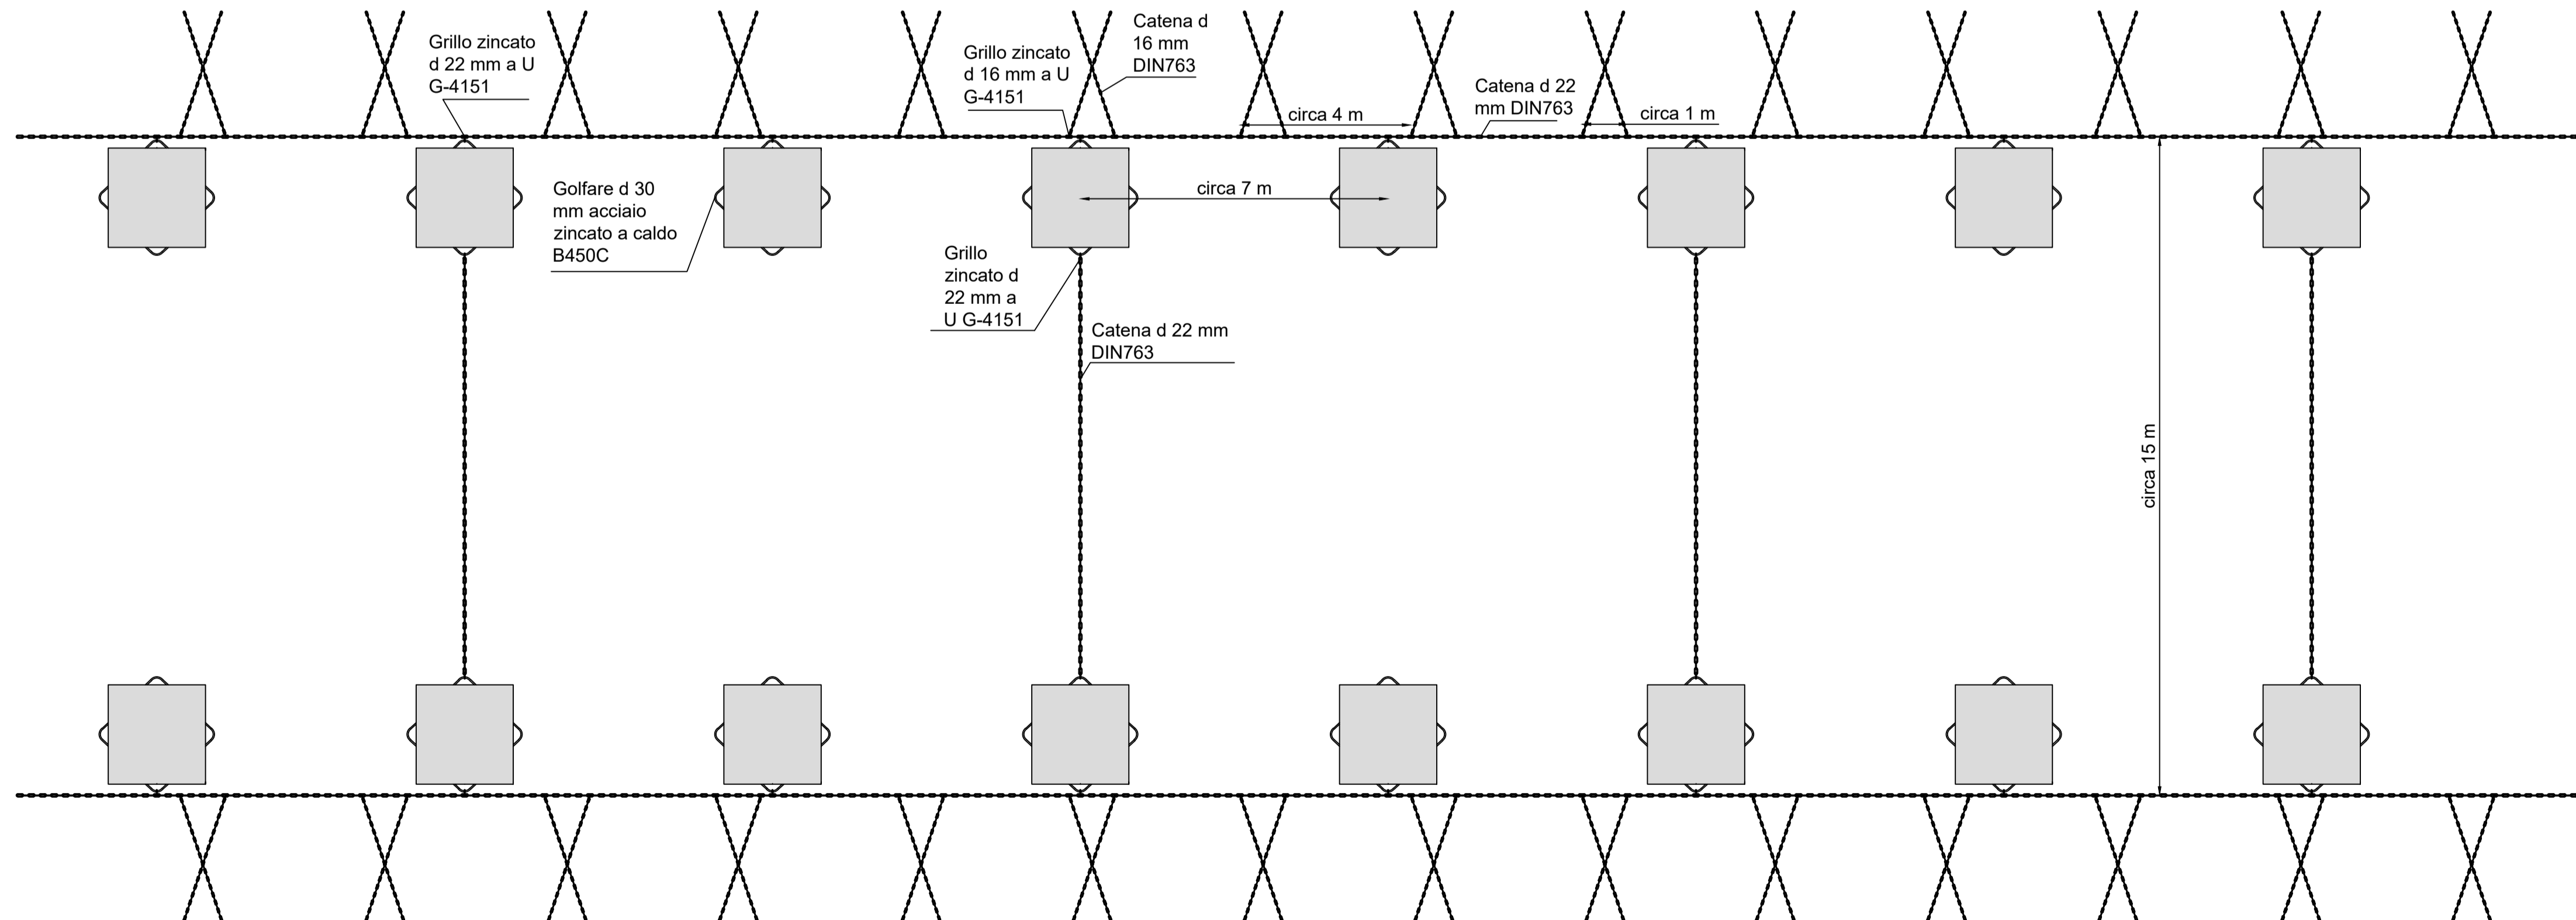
Grillo zincato d 22 mm a U G-4151

Grillo zincato d 16 mm a U G-4151

Catena d 16 mm DIN763

circa 4 m

Catena d 22 mm DIN763

circa 1 m

Golfare d 30 mm acciaio zincato a caldo B450C

circa 7 m

Grillo zincato d 22 mm a U G-4151

Catena d 22 mm DIN763

circa 15 m